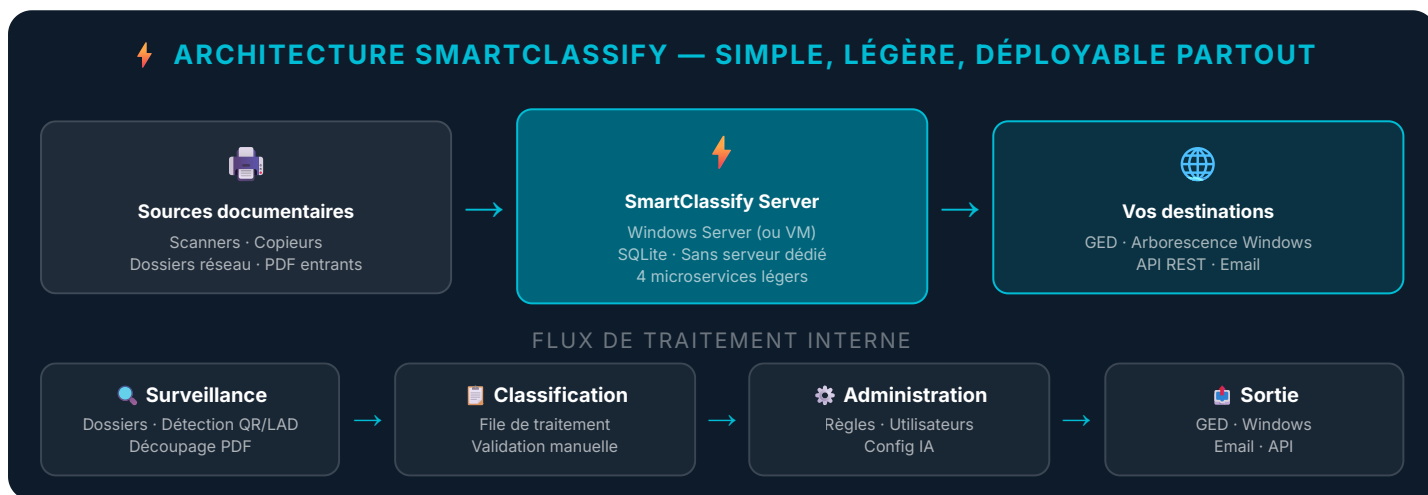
ARCHITECTURE SMARTCLASSIFY — SIMPLE, LÉGÈRE, DÉPLOYABLE PARTOUT

Sources documentaires
Scanners · Copieurs
Dossiers réseau · PDF entrants

→

SmartClassify Server
Windows Server (ou VM)
SQLite · Sans serveur dédié
4 microservices légers

→

Vos destinations
GED · Arborescence Windows
API REST · Email

FLUX DE TRAITEMENT INTERNE

Surveillance
Dossiers · Détection QR/LAD
Découpage PDF

→

Classification
File de traitement
Validation manuelle

→

Administration
Règles · Utilisateurs
Config IA

→

Sortie
GED · Windows
Email · API